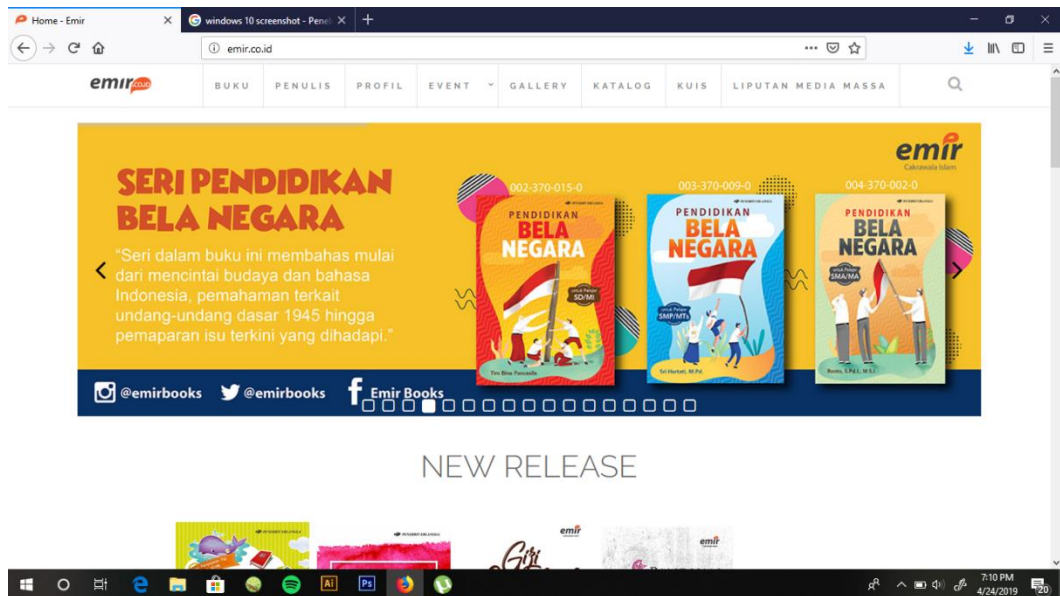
Home - Emir
windows 10 screenshot - Penel
emir.co.id

emir.co.id
BUKU PENULIS PROFIL EVENT GALLERY KATALOG KUIS LIPUTAN MEDIA MASSA

emir
Cakrawala Islam

SERI PENDIDIKAN BELA NEGARA

"Seri dalam buku ini membahas mulai dari mencintai budaya dan bahasa Indonesia, pemahaman terkait undang-undang dasar 1945 hingga pemaparan isu terkini yang dihadapi."

002-370-015-0
PENDIDIKAN BELA NEGARA
untuk Pelajar SD/MI
Tim Bina Pancasila

003-370-009-0
PENDIDIKAN BELA NEGARA
untuk Pelajar SMP/MTs
Sri Hartati, M.Pd.

004-370-002-0
PENDIDIKAN BELA NEGARA
untuk Pelajar SMA/MA

@emirbooks @emirbooks Emir Books

NEW RELEASE

emir
emir

7:10 PM
4/24/2019
20